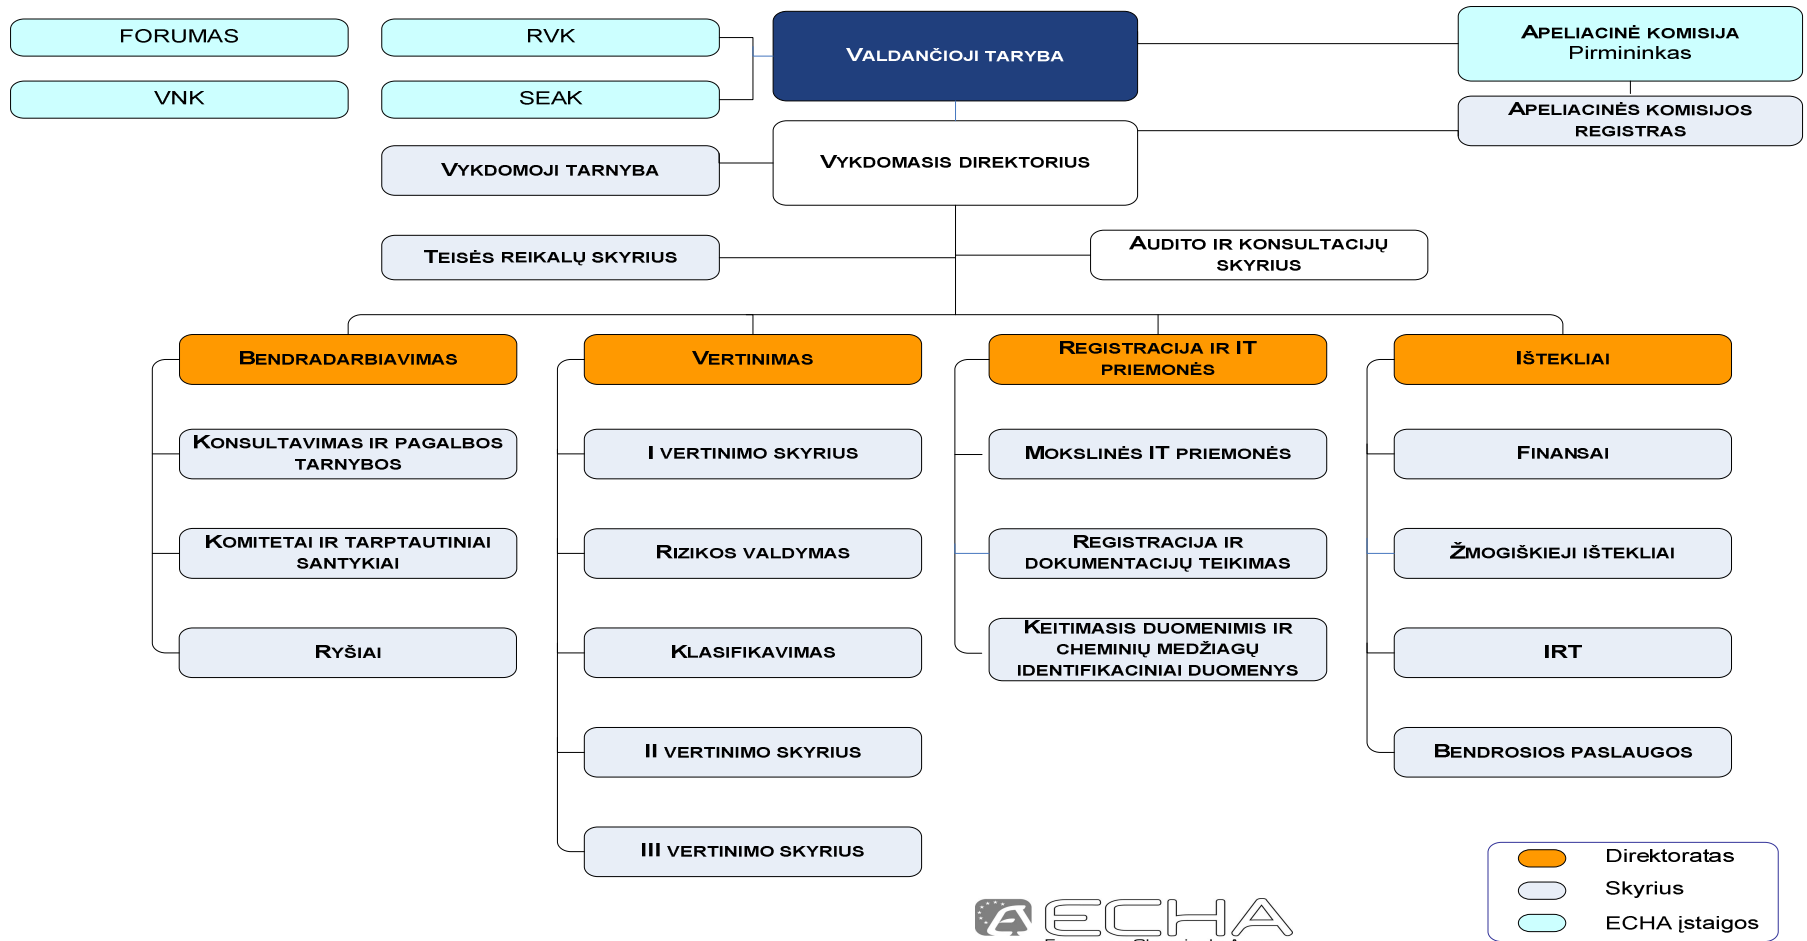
FORUMAS

VNK

RVK

SEAK

VALDANČIOJI TARYBA

APELIACINĖ KOMISIJA
Pirmininkas

APELIACINĖS KOMISIJOS REGISTRAS

VYKDOMOJI TARNYBA

VYKDOMASIS DIREKTORIUS

TEISĖS REIKALŲ SKYRIUS

AUDITO IR KONSULTACIJŲ SKYRIUS

BENDRADARBIAVIMAS

KONSULTAVIMAS IR PAGALBOS TARNYBOS

KOMITETAI IR TARPTAUTINIAI SANTYKIAI

RYŠIAI

VERTINIMAS

I VERTINIMO SKYRIUS

RIZIKOS VALDYMAS

KLASIFIKAVIMAS

II VERTINIMO SKYRIUS

III VERTINIMO SKYRIUS

REGISTRACIJA IR IT PRIEMONĖS

MOKSLINĖS IT PRIEMONĖS

REGISTRACIJA IR DOKUMENTACIJŲ TEIKIMAS

KEITIMASIS DUOMENIMIS IR CHEMINIŲ MEDŽIAGŲ IDENTIFIKACINIAI DUOMENYS

IŠTEKLIAI

FINANSAI

ŽMOGIŠKIEJI IŠTEKLIAI

IRT

BENDROSIOS PASLAUGOS

Direktoratas
Skyrius
ECHA įstaigos

ECHA
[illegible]